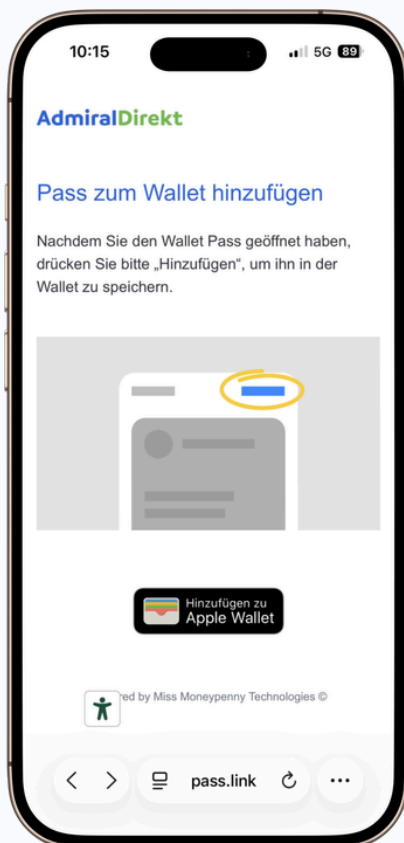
10:15

5G 89

AdmiralDirekt

Pass zum Wallet hinzufügen

Nachdem Sie den Wallet Pass geöffnet haben, drücken Sie bitte „Hinzufügen", um ihn in der Wallet zu speichern.

Hinzufügen zu
Apple Wallet

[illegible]red by Miss Moneypenny Technologies ©

pass.link